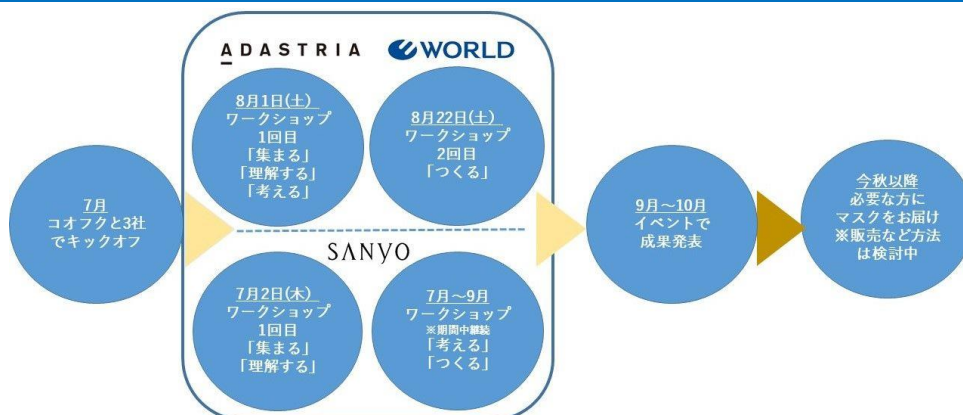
7月
コオフクと3社
でキックオフ

ADASTRIA

WORLD

8月1日(土)
ワークショップ
1回目
「集まる」
「理解する」
「考える」

8月22日(土)
ワークショップ
2回目
「つくる」

SANYO

7月2日(木)
ワークショップ
1回目
「集まる」
「理解する」

7月～9月
ワークショップ
※期間中継続
「考える」
「つくる」

9月～10月
イベントで
成果発表

今秋以降
必要な方に
マスクをお届け
※販売など方法
は検討中